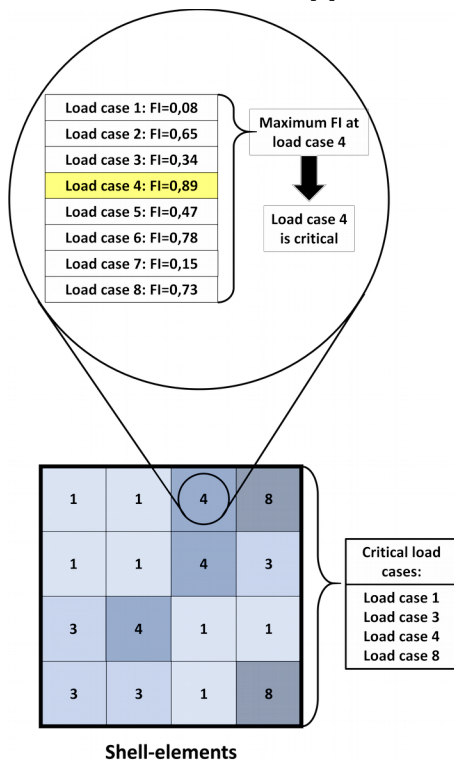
Load case 1: FI=0,08
Load case 2: FI=0,65
Load case 3: FI=0,34
Load case 4: FI=0,89
Load case 5: FI=0,47
Load case 6: FI=0,78
Load case 7: FI=0,15
Load case 8: FI=0,73

Maximum FI at load case 4

Load case 4 is critical

| 1 | 1 | 4 | 8 |
|---|---|---|---|
| 1 | 1 | 4 | 3 |
| 3 | 4 | 1 | 1 |
| 3 | 3 | 1 | 8 |

Critical load cases:

Load case 1
Load case 3
Load case 4
Load case 8

Shell-elements